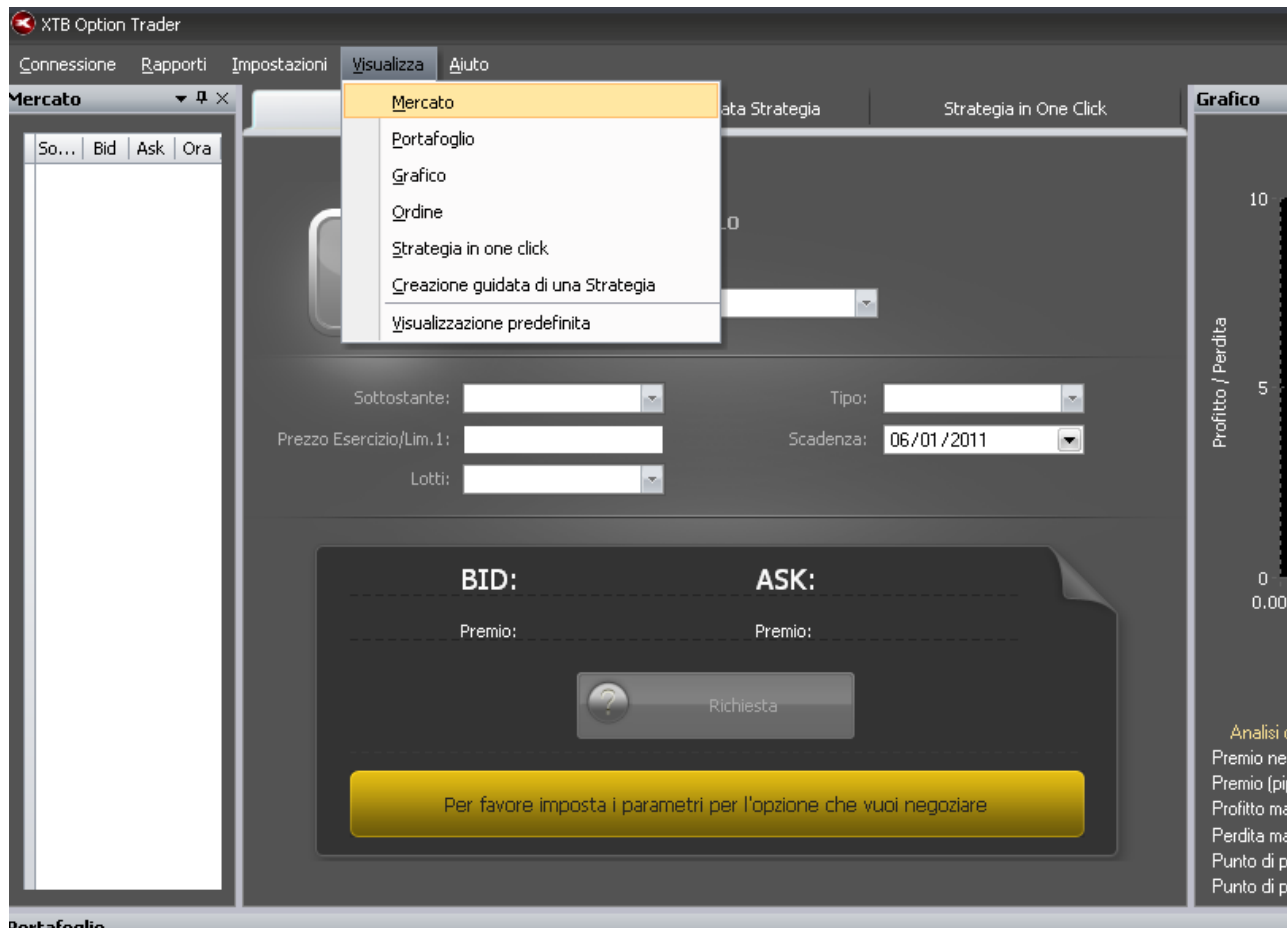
XTB Option Trader

Connessione Rapporti Impostazioni Visualizza Aiuto

Mercato

| So... | Bid | Ask | Ora |
|---|---|---|---|

Mercato
Portafoglio
Grafico
Ordine
Strategia in one click
Creazione guidata di una Strategia
Visualizzazione predefinita

ata Strategia

Strategia in One Click

Grafico

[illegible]0

Sottostante:
Prezzo Esercizio/Lim.1:
Lotti:
Tipo:
Scadenza: 06/01/2011

BID:
ASK:
Premio:
Premio:

Richiesta

Per favore imposta i parametri per l'opzione che vuoi negoziare

10
5
0
0.00
Profitto / Perdita

Analisi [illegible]
Premio ne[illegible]
Premio (pi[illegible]
Profitto ma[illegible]
Perdita ma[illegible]
Punto di p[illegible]
Punto di p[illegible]

Portafoglio